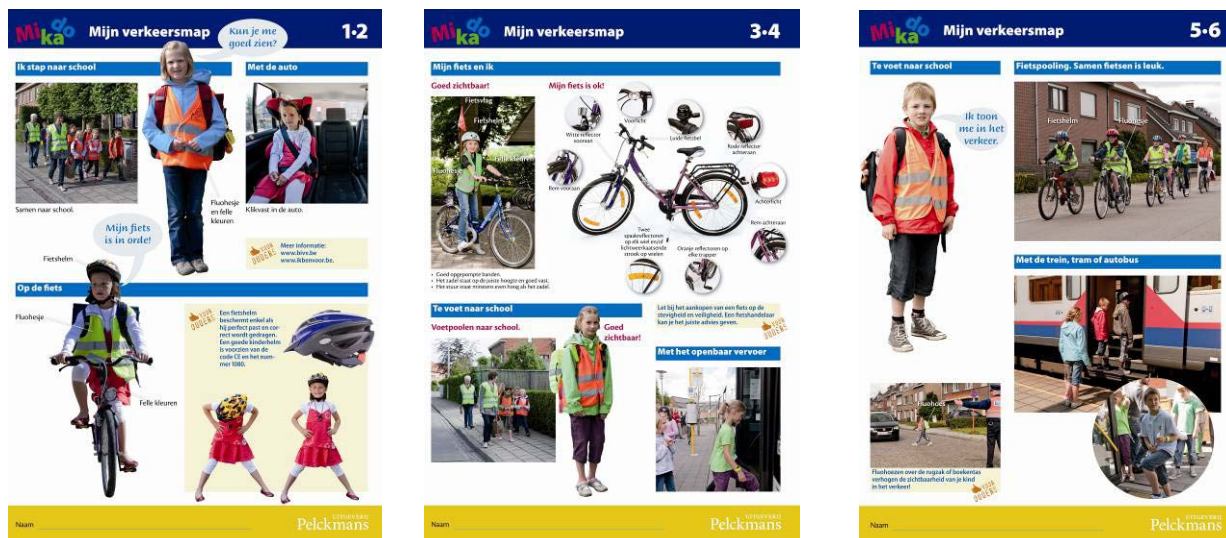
Mika Mijn verkeersmap 1·2

Kun je me goed zien?

Ik stap naar school

Met de auto

Samen naar school.

Fluohesje en felle kleuren.

Klikvast in de auto.

Mijn fiets is in orde!

Fietshelm

Meer informatie: www.bivv.be www.fikemoor.be.

Op de fiets

Fluohesje

Een fietshelm beschermt enkel als hij perfect past en correct wordt gedragen. Een goede kinderhelm is voorzien van de code CE en het nummer 1080.

Felle kleuren

Naam

Pelckmans

Mika Mijn verkeersmap 3·4

Mijn fiets en ik

Goed zichtbaar!

Fietsvlag

Fietshelm

Fluohesje

Mijn fiets is ok!

Witte reflector vooraan

Voorlicht

Luide fietsbel

Rode reflector achteraan

Rem vooraan

Achterlicht

Rem achteraan

Twee spaakreflectoren op elk wiel en/of lichtweerkaatsende strook op wielen

Oranje reflectoren op elke trapper

• Goed opgepompte banden.
• Het zadel staat op de juiste hoogte en goed vast.
• Het stuur staat minstens even hoog als het zadel.

Te voet naar school

Voetpoolen naar school.

Goed zichtbaar!

Let bij het aankopen van een fiets op de stevigheid en veiligheid. Een fietshandelaar kan je het juiste advies geven.

Met het openbaar vervoer

Naam

Pelckmans

Mika Mijn verkeersmap 5·6

Te voet naar school

Ik toon me in het verkeer.

Fietspooling. Samen fietsen is leuk.

Fietshelm

Fluohesje

Met de trein, tram of autobus

Fluohoes

Fluohoezen over de rugzak of boekentas verhogen de zichtbaarheid van je kind in het verkeer!

Naam

Pelckmans